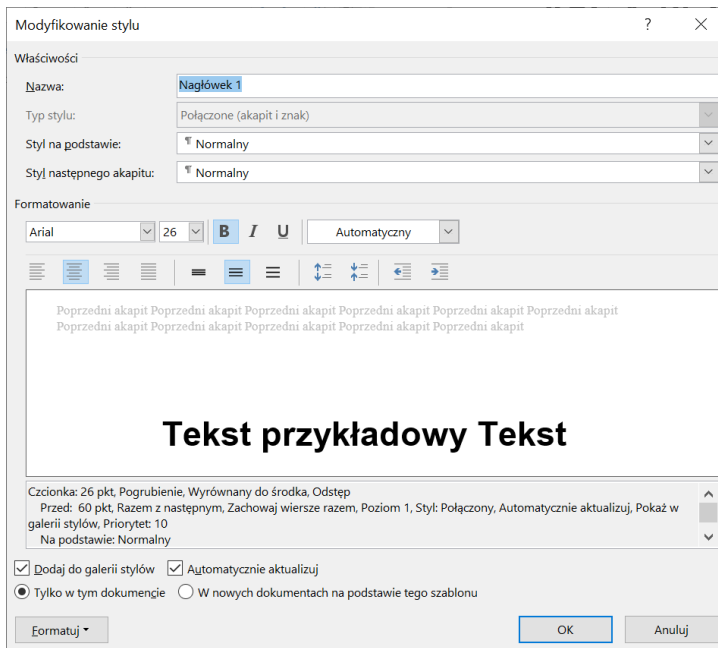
Modyfikowanie stylu

?

Właściwości

Nazwa: Nagłówek 1

Typ stylu: Połączone (akapit i znak)

Styl na podstawie: ¶ Normalny

Styl następnego akapitu: ¶ Normalny

Formatowanie

Arial 26 B I U Automatyczny

Poprzedni akapit Poprzedni akapit Poprzedni akapit Poprzedni akapit Poprzedni akapit Poprzedni akapit Poprzedni akapit Poprzedni akapit Poprzedni akapit Poprzedni akapit Poprzedni akapit Poprzedni akapit

Tekst przykładowy Tekst

Czcionka: 26 pkt, Pogrubienie, Wyrównany do środka, Odstęp
Przed: 60 pkt, Razem z następnym, Zachowaj wiersze razem, Poziom 1, Styl: Połączony, Automatycznie aktualizuj, Pokaż w galerii stylów, Priorytet: 10
Na podstawie: Normalny

Dodaj do galerii stylów Automatycznie aktualizuj

Tylko w tym dokumencie W nowych dokumentach na podstawie tego szablonu

Formatuj OK Anuluj